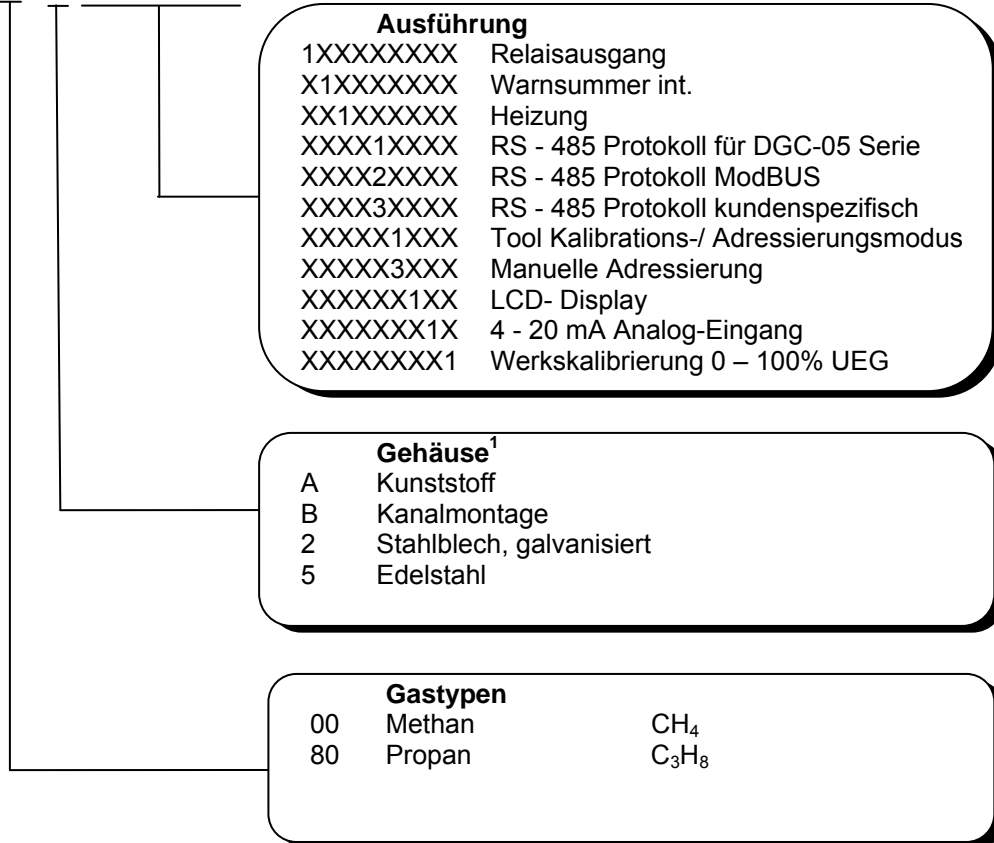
Ausführung
1XXXXXXXX Relaisausgang
X1XXXXXXX Warnsummer int.
XX1XXXXXX Heizung
XXXX1XXXX RS - 485 Protokoll für DGC-05 Serie
XXXX2XXXX RS - 485 Protokoll ModBUS
XXXX3XXXX RS - 485 Protokoll kundenspezifisch
XXXXX1XXX Tool Kalibrations-/ Adressierungsmodus
XXXXX3XXX Manuelle Adressierung
XXXXXX1XX LCD- Display
XXXXXXX1X 4 - 20 mA Analog-Eingang
XXXXXXXX1 Werkskalibrierung 0 – 100% UEG

Gehäuse$^1$
A Kunststoff
B Kanalmontage
2 Stahlblech, galvanisiert
5 Edelstahl

Gastypen
00 Methan $CH_4$
80 Propan $C_3H_8$